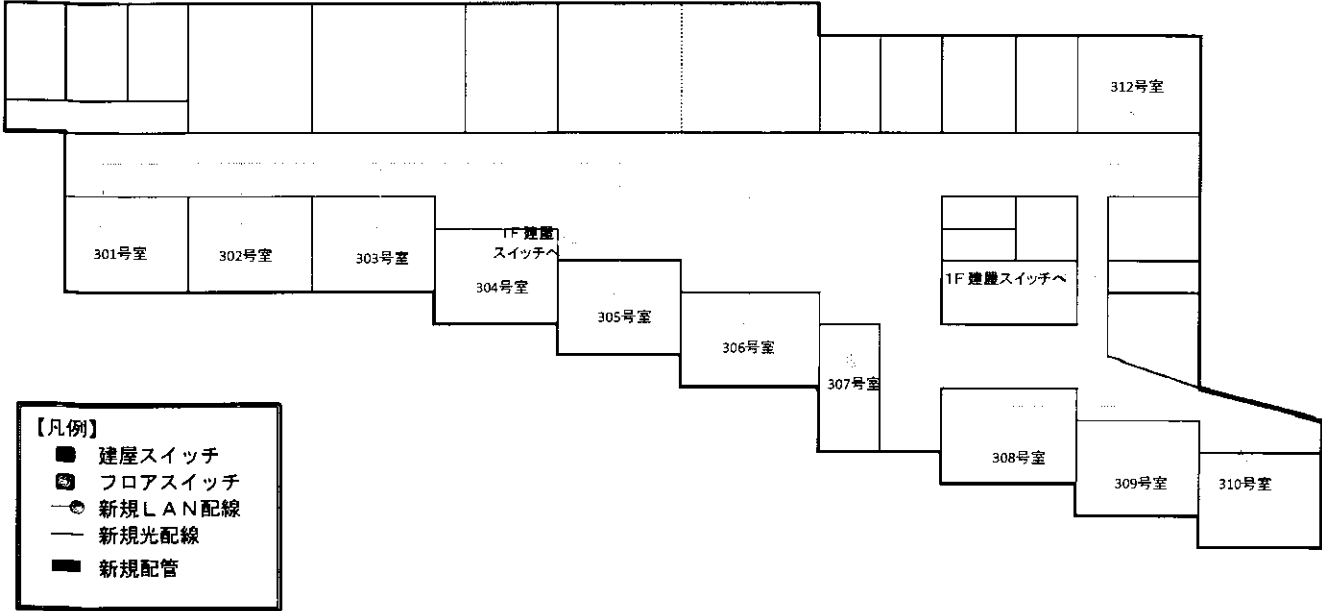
312号室

301号室

302号室

303号室

1F 建屋スイッチへ

304号室

305号室

306号室

307号室

1F 建屋スイッチへ

308号室

309号室

310号室

【凡例】
建屋スイッチ
フロアスイッチ
新規LAN配線
新規光配線
新規配管